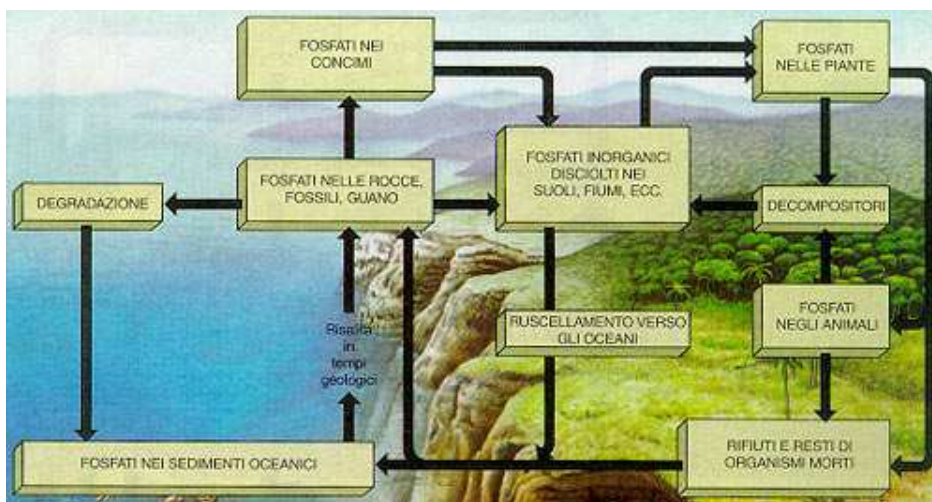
FOSFATI NEI CONCIMI

FOSFATI NELLE PIANTE

FOSFATI INORGANICI DISCIOLTI NEI SUOLI, FIUMI, ECC.

DEGRADAZIONE

FOSFATI NELLE ROCCE, FOSSILI, GUANO

DECOMPOSITORI

FOSFATI NEGLI ANIMALI

Risalita in tempi geologici

RUSCELLAMENTO VERSO GLI OCEANI

RIFIUTI E RESTI DI ORGANISMI MORTI

FOSFATI NEI SEDIMENTI OCEANICI